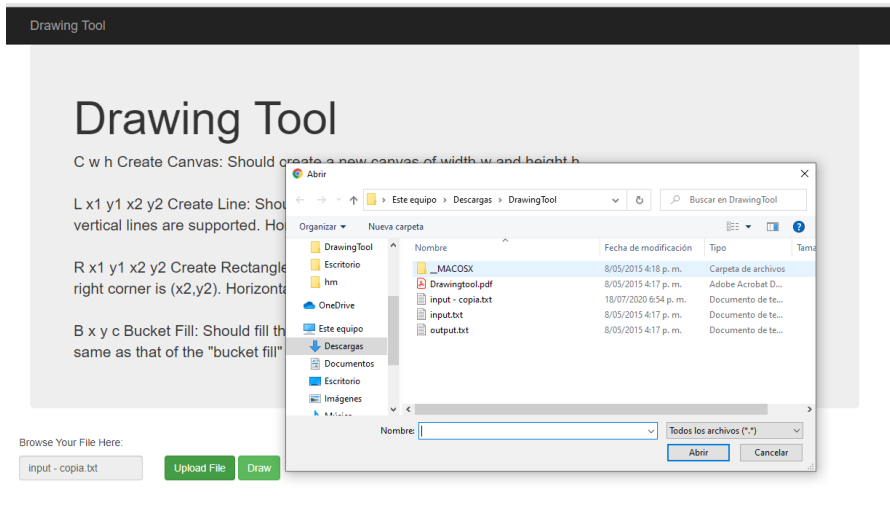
Drawing Tool

Drawing Tool

C w h Create Canvas: Should create a new canvas of width w and height h.

L x1 y1 x2 y2 Create Line: Shou
vertical lines are supported. Ho

R x1 y1 x2 y2 Create Rectangle
right corner is (x2,y2). Horizonta

B x y c Bucket Fill: Should fill th
same as that of the "bucket fill"

Abrir

Este equipo > Descargas > DrawingTool

Buscar en DrawingTool

Organizar ▾ Nueva carpeta

DrawingTool
Escritorio
hm
OneDrive
Este equipo
Descargas
Documentos
Escritorio
Imágenes
Música

| Nombre | Fecha de modificación | Tipo | Tama |
|---|---|---|---|
| __MACOSX | 8/05/2015 4:18 p. m. | Carpeta de archivos | |
| Drawingtool.pdf | 8/05/2015 4:17 p. m. | Adobe Acrobat D... | |
| input - copia.txt | 18/07/2020 6:54 p. m. | Documento de te... | |
| input.txt | 8/05/2015 4:17 p. m. | Documento de te... | |
| output.txt | 8/05/2015 4:17 p. m. | Documento de te... | |

Nombre:

Todos los archivos (*.*)

Abrir Cancelar

Browse Your File Here:

input - copia.txt

Upload File Draw